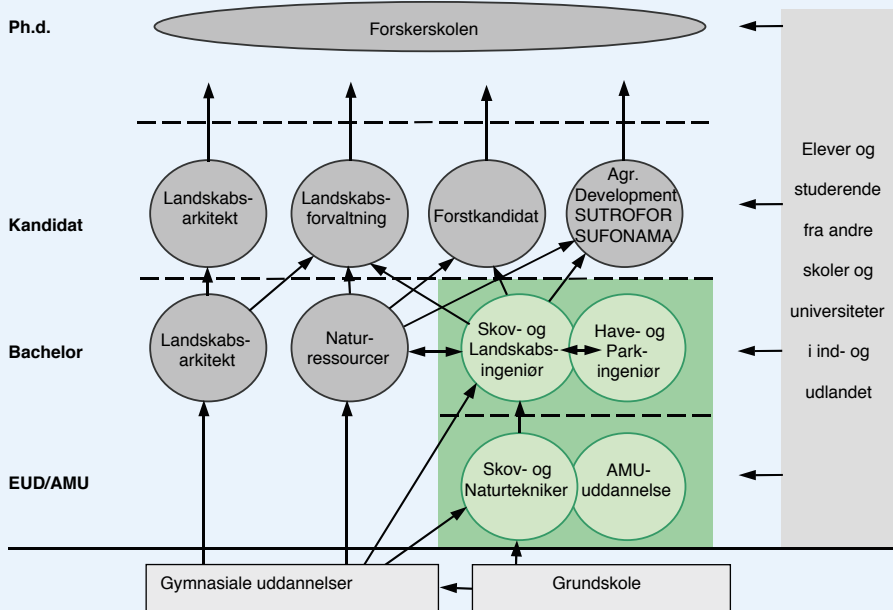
Ph.d.

Forskerskolen

Kandidat

Landskabsarkitekt

Landskabsforvaltning

Forstkandidat

Agr. Development SUTROFOR SUFONAMA

Bachelor

Landskabsarkitekt

Naturressourcer

Skov- og Landskabsingeniør

Have- og Parkingeniør

EUD/AMU

Skov- og Naturtekniker

AMU-uddannelse

Gymnasiale uddannelser

Grundskole

Elever og studerende fra andre skoler og universiteter i ind- og udlandet